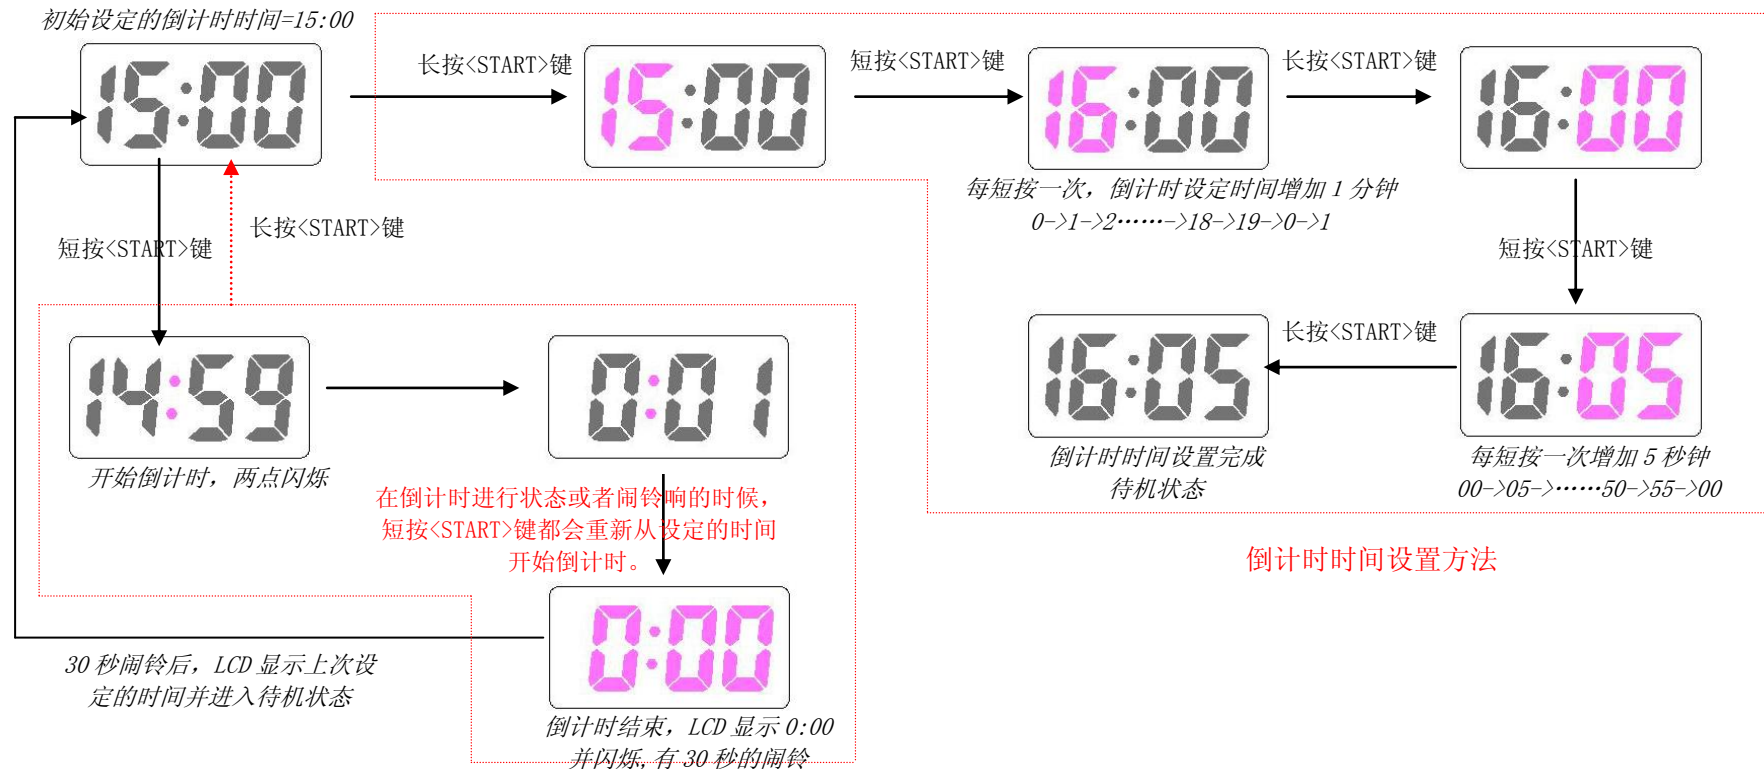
初始设定的倒计时时间=15:00

15:00

长按<START>键

15:00

短按<START>键

16:00

长按<START>键

16:00

每短按一次，倒计时设定时间增加 1 分钟
0->1->2……->18->19->0->1

短按<START>键

长按<START>键

短按<START>键

14:59

0:01

16:05

长按<START>键

16:05

开始倒计时，两点闪烁

在倒计时进行状态或者闹铃响的时候，短按<START>键都会重新从设定的时间开始倒计时。

倒计时时间设置完成待机状态

每短按一次增加 5 秒钟
00->05->……50->55->00

倒计时时间设置方法

0:00

30 秒闹铃后，LCD 显示上次设定的时间并进入待机状态

倒计时结束，LCD 显示 0:00 并闪烁，有 30 秒的闹铃